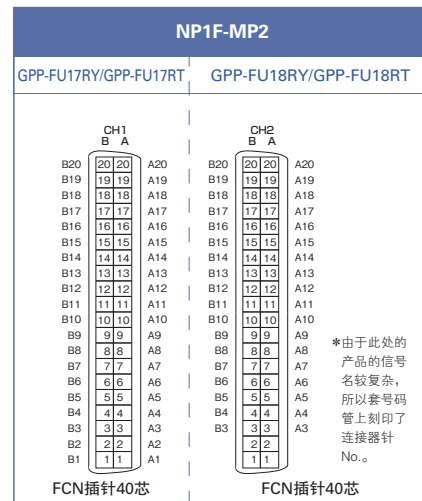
NP1F-MP2

GPP-FU17RY/GPP-FU17RT

GPP-FU18RY/GPP-FU18RT

CH1
B A

| B20 | 20 | 20 | A20 |
|---|---|---|---|
| B19 | 19 | 19 | A19 |
| B18 | 18 | 18 | A18 |
| B17 | 17 | 17 | A17 |
| B16 | 16 | 16 | A16 |
| B15 | 15 | 15 | A15 |
| B14 | 14 | 14 | A14 |
| B13 | 13 | 13 | A13 |
| B12 | 12 | 12 | A12 |
| B11 | 11 | 11 | A11 |
| B10 | 10 | 10 | A10 |
| B9 | 9 | 9 | A9 |
| B8 | 8 | 8 | A8 |
| B7 | 7 | 7 | A7 |
| B6 | 6 | 6 | A6 |
| B5 | 5 | 5 | A5 |
| B4 | 4 | 4 | A4 |
| B3 | 3 | 3 | A3 |
| B2 | 2 | 2 | A2 |
| B1 | 1 | 1 | A1 |

FCN插针40芯

CH2
B A

| B20 | 20 | 20 | A20 |
|---|---|---|---|
| B19 | 19 | 19 | A19 |
| B18 | 18 | 18 | A18 |
| B17 | 17 | 17 | A17 |
| B16 | 16 | 16 | A16 |
| B15 | 15 | 15 | A15 |
| B14 | 14 | 14 | A14 |
| B13 | 13 | 13 | A13 |
| B12 | 12 | 12 | A12 |
| B11 | 11 | 11 | A11 |
| B10 | 10 | 10 | A10 |
| B9 | 9 | 9 | A9 |
| B8 | 8 | 8 | A8 |
| B7 | 7 | 7 | A7 |
| B6 | 6 | 6 | A6 |
| B5 | 5 | 5 | A5 |
| B4 | 4 | 4 | A4 |
| B3 | 3 | 3 | A3 |
| | 2 | 2 | |
| | 1 | 1 | |

FCN插针40芯

*由于此处的产品的信号名较复杂，所以套号码管上刻印了连接器针No.。